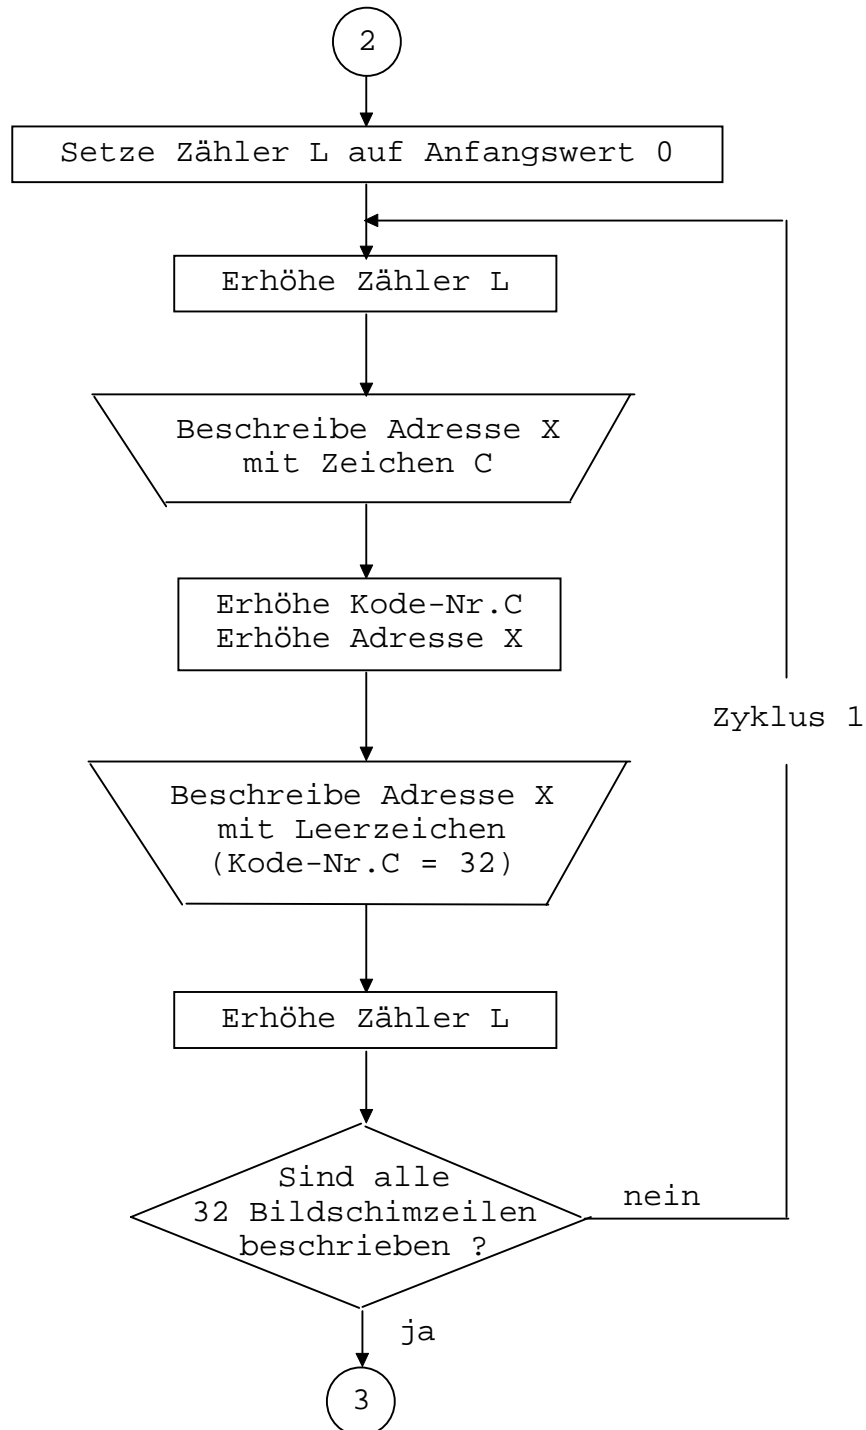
2

Setze Zähler L auf Anfangswert 0

Erhöhe Zähler L

Beschreibe Adresse X mit Zeichen C

Erhöhe Kode-Nr.C
Erhöhe Adresse X

Zyklus 1

Beschreibe Adresse X mit Leerzeichen (Kode-Nr.C = 32)

Erhöhe Zähler L

Sind alle 32 Bildschimzeilen beschrieben ?

nein

ja

3